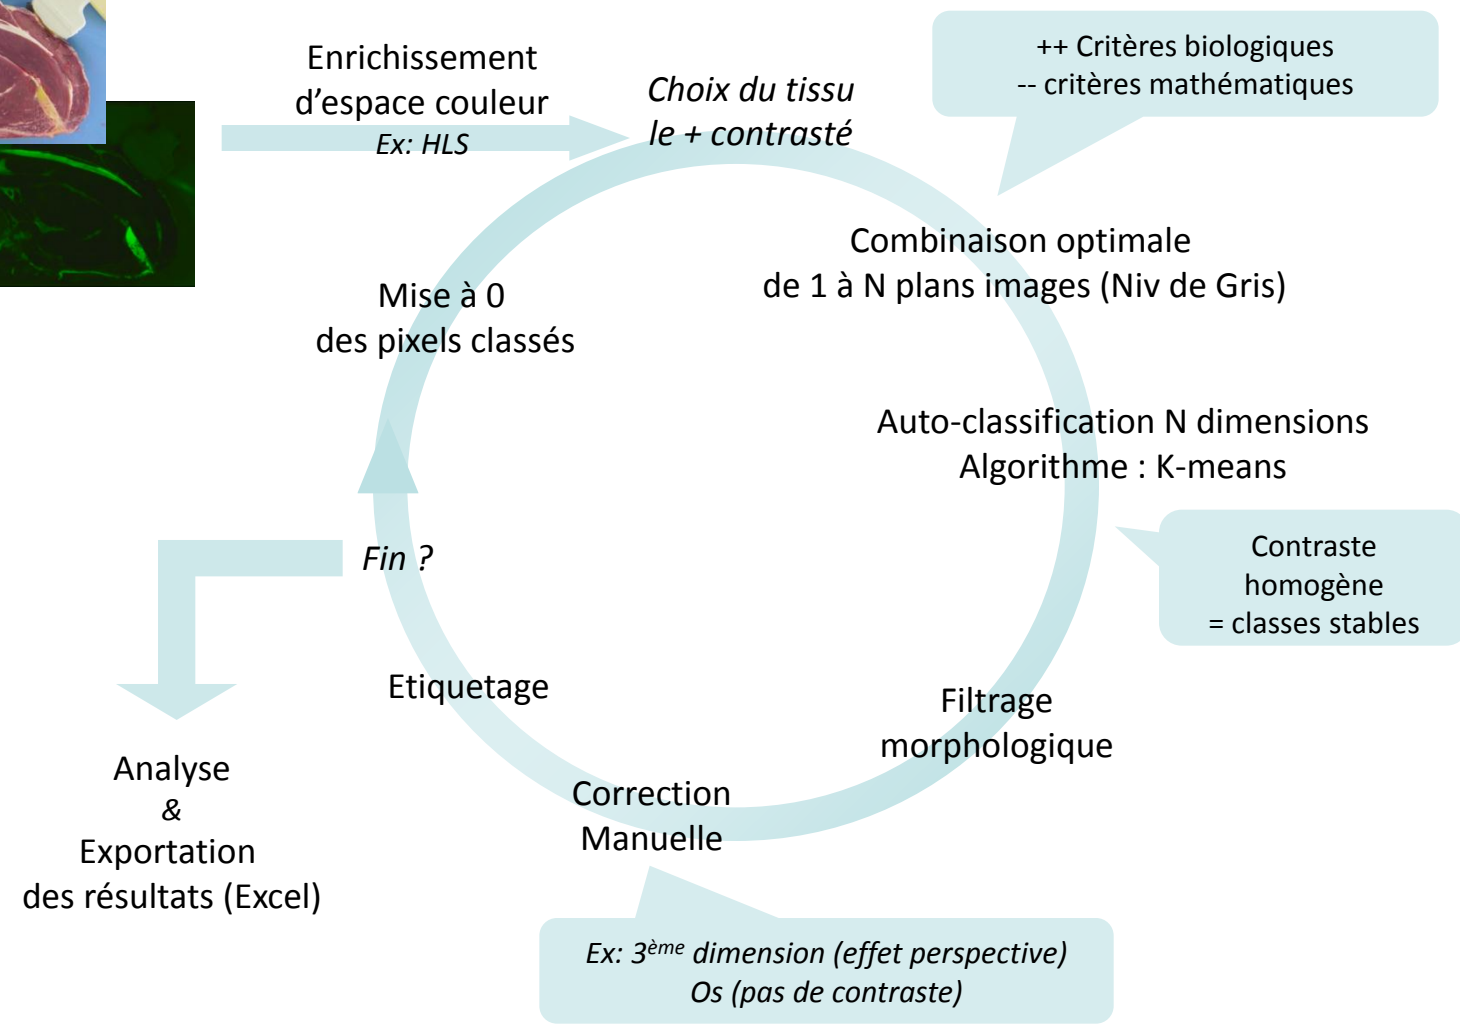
Enrichissement d’espace couleur
Ex: HLS

Choix du tissu
le + contrasté

++ Critères biologiques
-- critères mathématiques

Combinaison optimale
de 1 à N plans images (Niv de Gris)

Mise à 0
des pixels classés

Auto-classification N dimensions
Algorithme : K-means

Contraste
homogène
= classes stables

Fin ?

Etiquetage

Filtrage
morphologique

Analyse
&
Exportation
des résultats (Excel)

Correction
Manuelle

Ex: 3$^{ème}$ dimension (effet perspective)
Os (pas de contraste)